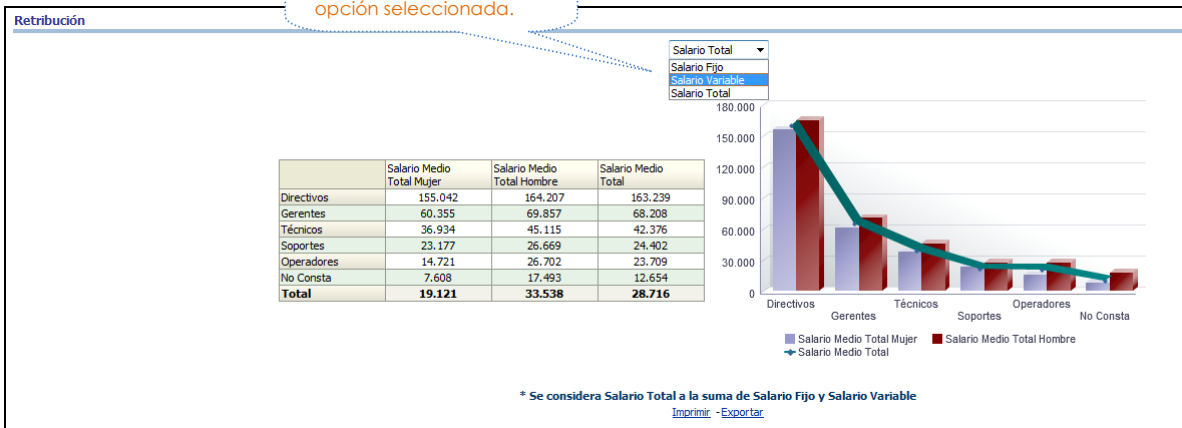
Retribución

opción seleccionada.

Salario Total

Salario Fijo
Salario Variable
Salario Total

| | Salario Medio Total Mujer | Salario Medio Total Hombre | Salario Medio Total |
|---|---|---|---|
| Directivos | 155.042 | 164.207 | 163.239 |
| Gerentes | 60.355 | 69.857 | 68.208 |
| Técnicos | 36.934 | 45.115 | 42.376 |
| Soportes | 23.177 | 26.669 | 24.402 |
| Operadores | 14.721 | 26.702 | 23.709 |
| No Consta | 7.608 | 17.493 | 12.654 |
| **Total** | **19.121** | **33.538** | **28.716** |

180.000
150.000
120.000
90.000
60.000
30.000
0

Directivos
Gerentes
Técnicos
Soportes
Operadores
No Consta

Salario Medio Total Mujer
Salario Medio Total Hombre
Salario Medio Total

* Se considera Salario Total a la suma de Salario Fijo y Salario Variable

Imprimir - Exportar